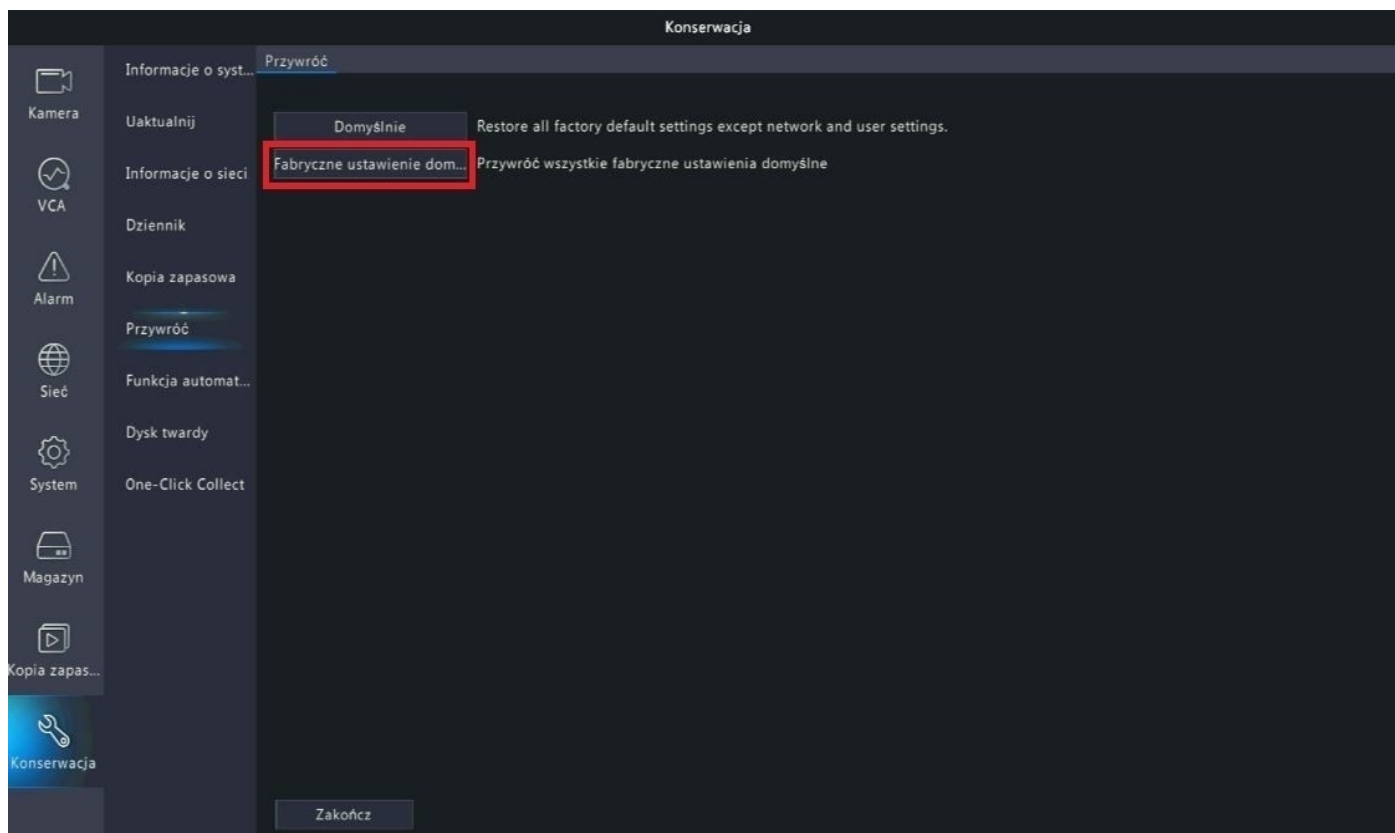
Konserwacja

Kamera
VCA
Alarm
Sieć
System
Magazyn
Kopia zapas...
Konserwacja

Informacje o syst...
Uaktualnij
Informacje o sieci
Dziennik
Kopia zapasowa
Przywróć
Funkcja automat...
Dysk twardy
One-Click Collect

Przywróć

Domyślnie Restore all factory default settings except network and user settings.
Fabryczne ustawienie dom... Przywróć wszystkie fabryczne ustawienia domyślne

Zakończ